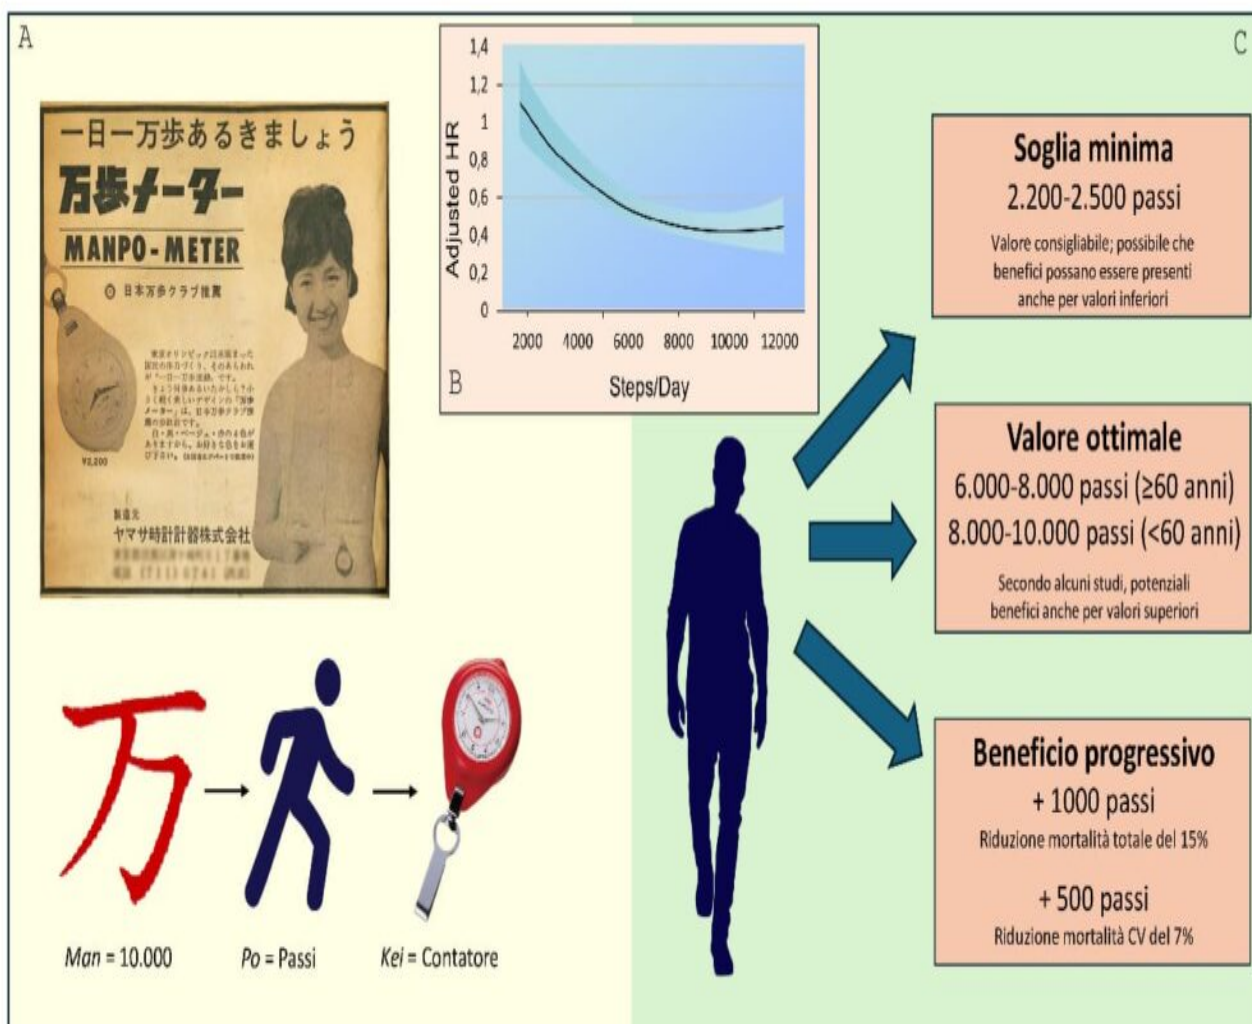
A

一日一万歩あるきましょう
万歩メーター
MANPO-METER
日本万歩クラブ推薦

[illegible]

¥2,200

製造元
ヤマサ時計計器株式会社
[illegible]

1,4
1,2
1
0,8
0,6
0,4
0,2
0
Adjusted HR
2000 4000 6000 8000 10000 12000
Steps/Day
B

C

Soglia minima
2.200-2.500 passi
Valore consigliabile; possibile che benefici possano essere presenti anche per valori inferiori

Valore ottimale
6.000-8.000 passi (≥60 anni)
8.000-10.000 passi (<60 anni)
Secondo alcuni studi, potenziali benefici anche per valori superiori

Beneficio progressivo
+ 1000 passi
Riduzione mortalità totale del 15%
+ 500 passi
Riduzione mortalità CV del 7%

万

Man = 10.000
Po = Passi
Kei = Contatore